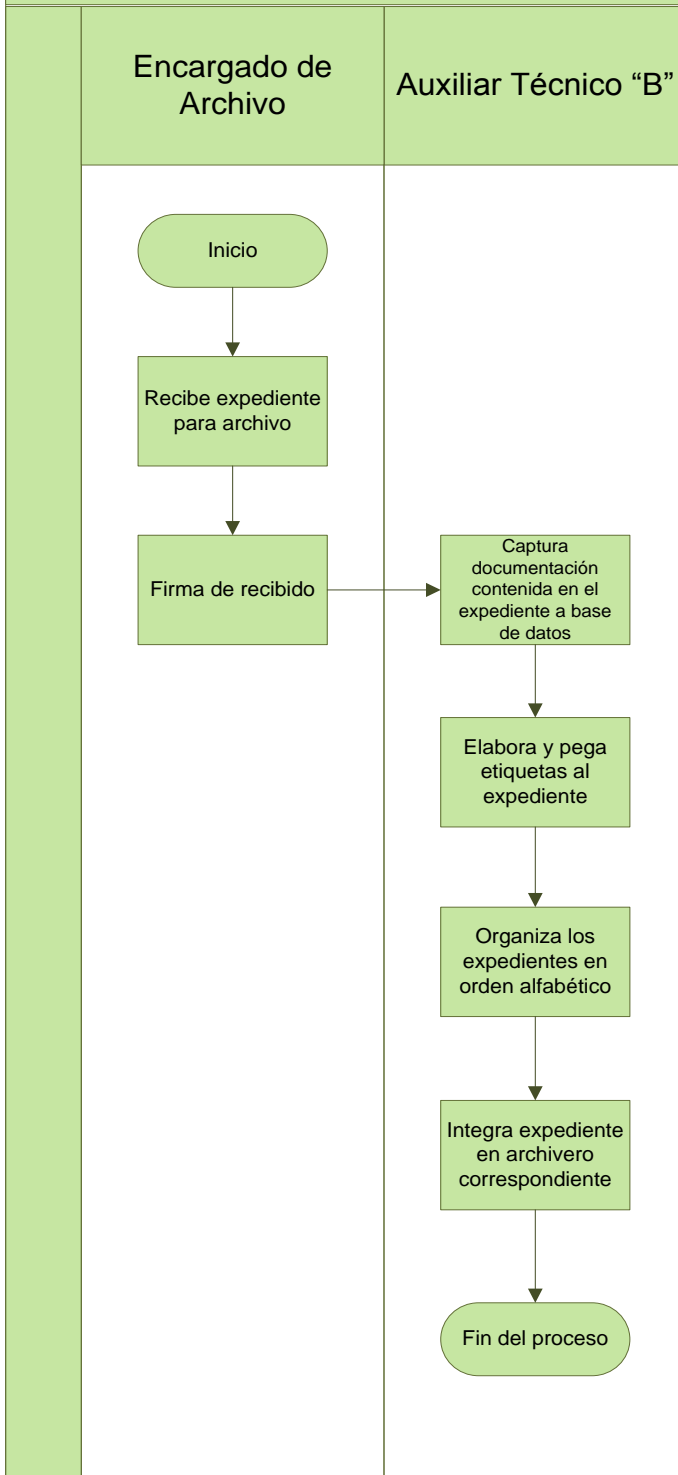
Encargado de Archivo

Auxiliar Técnico “B”

Inicio

Recibe expediente para archivo

Firma de recibido

Captura documentación contenida en el expediente a base de datos

Elabora y pega etiquetas al expediente

Organiza los expedientes en orden alfabético

Integra expediente en archivero correspondiente

Fin del proceso